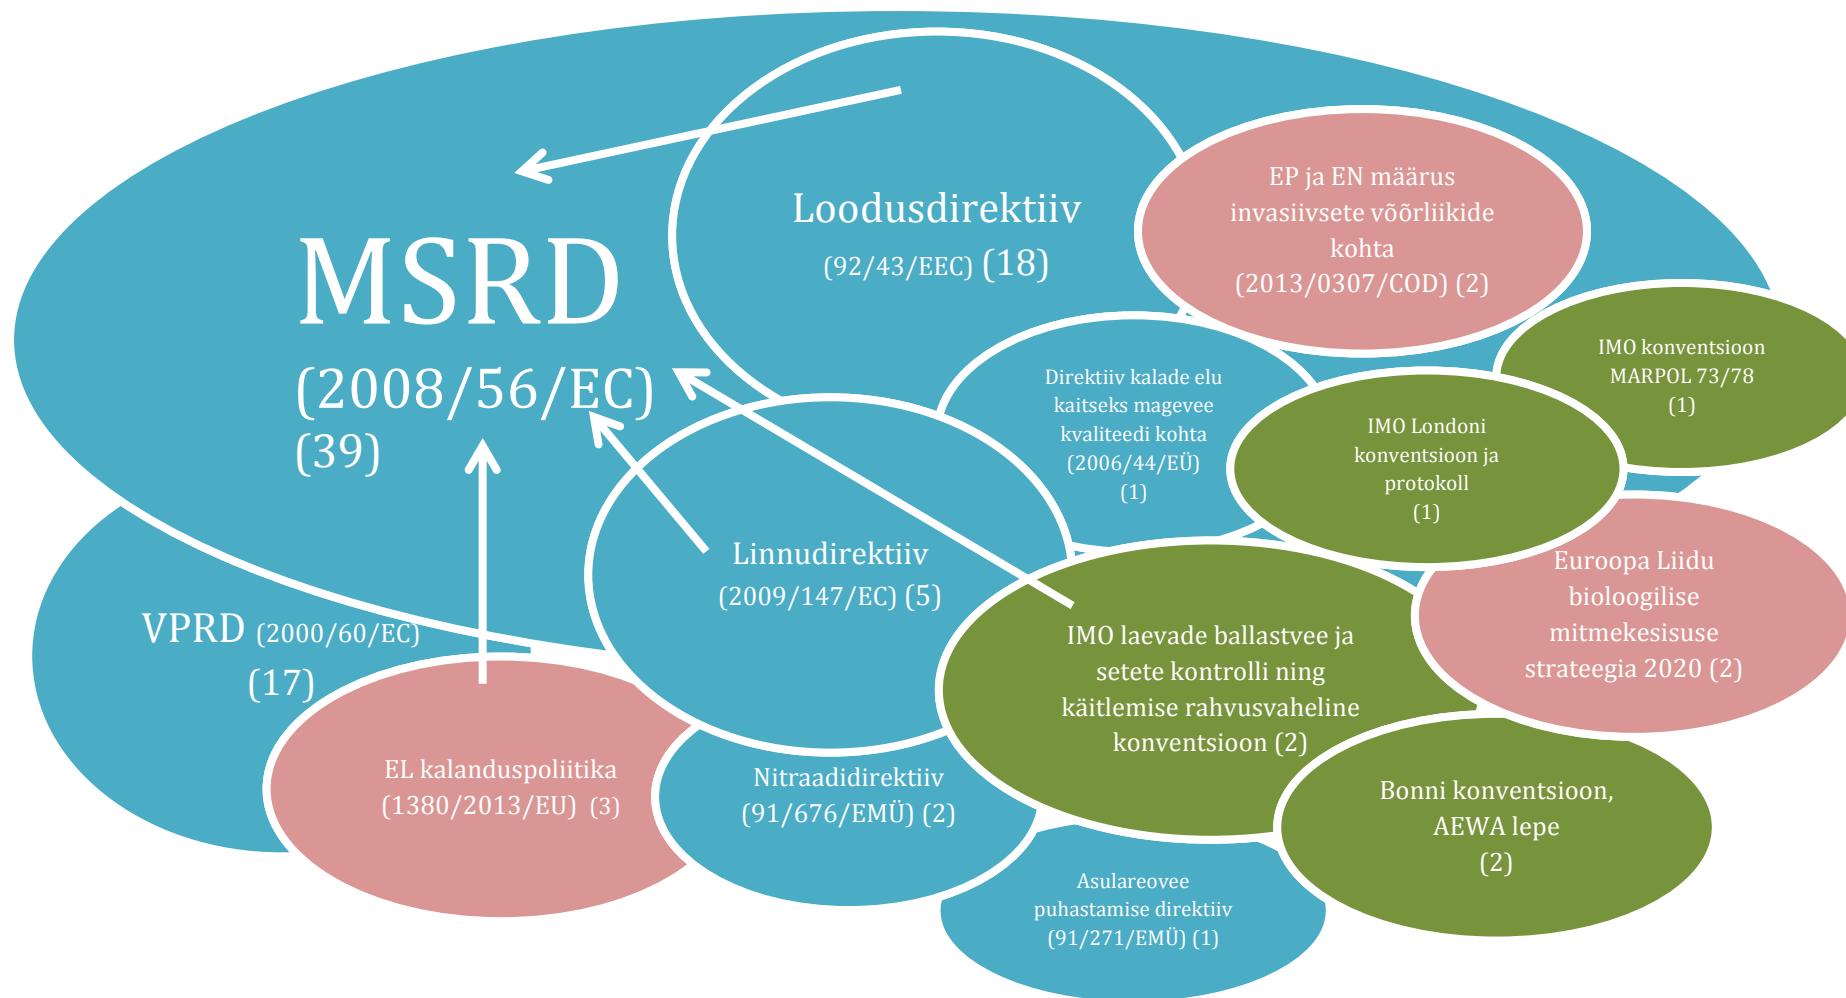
MSRD
(2008/56/EC)
(39)

Loodusdirektiiv
(92/43/EEC) (18)

EP ja EN määrus invasiivsete võõrliikide kohta
(2013/0307/COD) (2)

IMO konventsioon MARPOL 73/78
(1)

Direktiiv kalade elu kaitseks magevee kvaliteedi kohta (2006/44/EÜ)
(1)

IMO Londoni konventsioon ja protokoll
(1)

Linnudirektiiv
(2009/147/EC) (5)

Euroopa Liidu bioloogilise mitmekesisuse strateegia 2020 (2)

VPRD (2000/60/EC)
(17)

IMO laevade ballastvee ja setete kontrolli ning käitlemise rahvusvaheline konventsioon (2)

EL kalanduspoliitika
(1380/2013/EU) (3)

Nitraadidirektiiv
(91/676/EMÜ) (2)

Bonni konventsioon, AEWA lepe
(2)

Asulareovee puhastamise direktiiv
(91/271/EMÜ) (1)